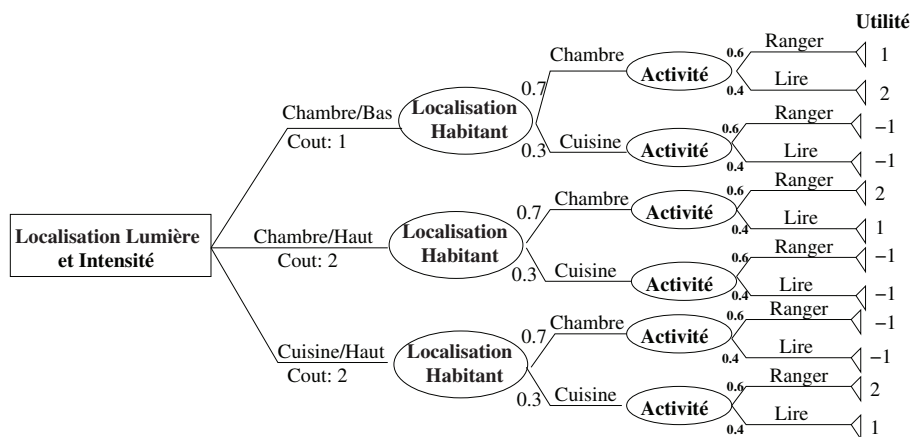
Utilité

Localisation Lumière et Intensité

Chambre/Bas
Cout: 1

Localisation Habitant

0.7
Chambre
Activité
0.6
Ranger
1
0.4
Lire
2

0.3
Cuisine
Activité
0.6
Ranger
−1
0.4
Lire
−1

Chambre/Haut
Cout: 2

Localisation Habitant

0.7
Chambre
Activité
0.6
Ranger
2
0.4
Lire
1

0.3
Cuisine
Activité
0.6
Ranger
−1
0.4
Lire
−1

Cuisine/Haut
Cout: 2

Localisation Habitant

0.7
Chambre
Activité
0.6
Ranger
−1
0.4
Lire
−1

0.3
Cuisine
Activité
0.6
Ranger
2
0.4
Lire
1